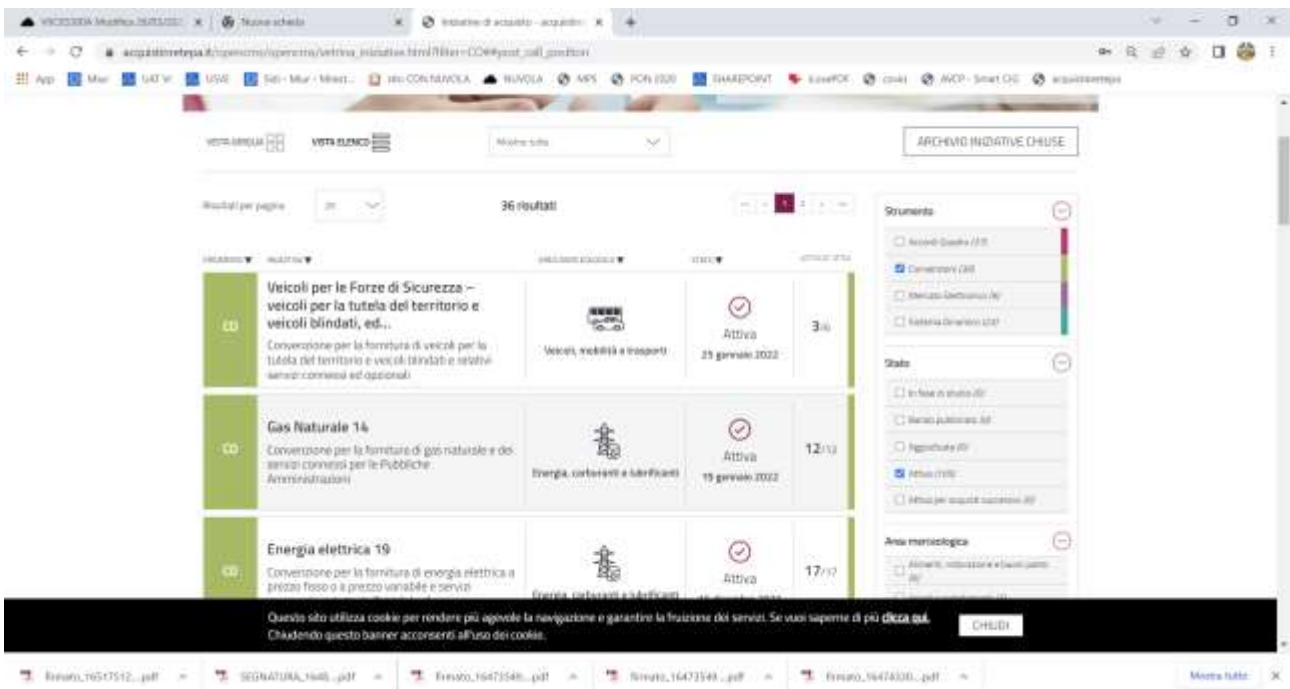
VISCIOSIDA Modifica 26/03/2021 × | Nuova scheda × | Iniziative di acquisto - acquistin × | +

acquistinretepa.it/opencms/opencms/vetrina_iniziative.html?filter=CO#!#post_call_position

App | Miur | SAT W | USR | Sidi - Miur - Minist... | sito CON NUVOLA | NUVOLA | MPS | PON 2020 | SHAREPOINT | iLovePDF | covid | AVCP - Smart CIG | acquistinretepa

VISTA GRIGLIA | VISTA ELENCO | Mostra tutto | ARCHIVIO INIZIATIVE CHIUSE

Risultati per pagina 20 | 36 risultati

STRUMENTO | INIZIATIVA | AREA MERCEOLOGICA | STATO | ATTIVO LOTTI

| | | | | |
|---|---|---|---|---|
| CO | Veicoli per le Forze di Sicurezza – veicoli per la tutela del territorio e veicoli blindati, ed... Convenzione per la fornitura di veicoli per la tutela del territorio e veicoli blindati e relativi servizi connessi ed opzionali | Veicoli, mobilità e trasporti | Attiva 25 gennaio 2022 | 3/6 |
| CO | Gas Naturale 14 Convenzione per la fornitura di gas naturale e dei servizi connessi per le Pubbliche Amministrazioni | Energia, carburanti e lubrificanti | Attiva 19 gennaio 2022 | 12/13 |
| CO | Energia elettrica 19 Convenzione per la fornitura di energia elettrica a prezzo fisso o a prezzo variabile e servizi | Energia, carburanti e lubrificanti | Attiva | 17/17 |

Strumento
Accordi Quadro (17)
Convenzioni (36)
Mercato Elettronico (4)
Sistema Dinamico (23)

Stato
In fase di studio (0)
Bando pubblicato (0)
Aggiudicata (0)
Attiva (15)
Attiva per acquisti successivi (0)

Area merceologica
Alimenti, ristorazione e buoni pasto (8)

Questo sito utilizza cookie per rendere più agevole la navigazione e garantire la fruizione dei servizi. Se vuoi saperne di più clicca qui. Chiudendo questo banner acconsenti all'uso dei cookie.
CHIUDI

Firmato_16517512....pdf | SEGNATURA_1646....pdf | Firmato_16473549....pdf | Firmato_16473549....pdf | Firmato_16474330....pdf | Mostra tutto